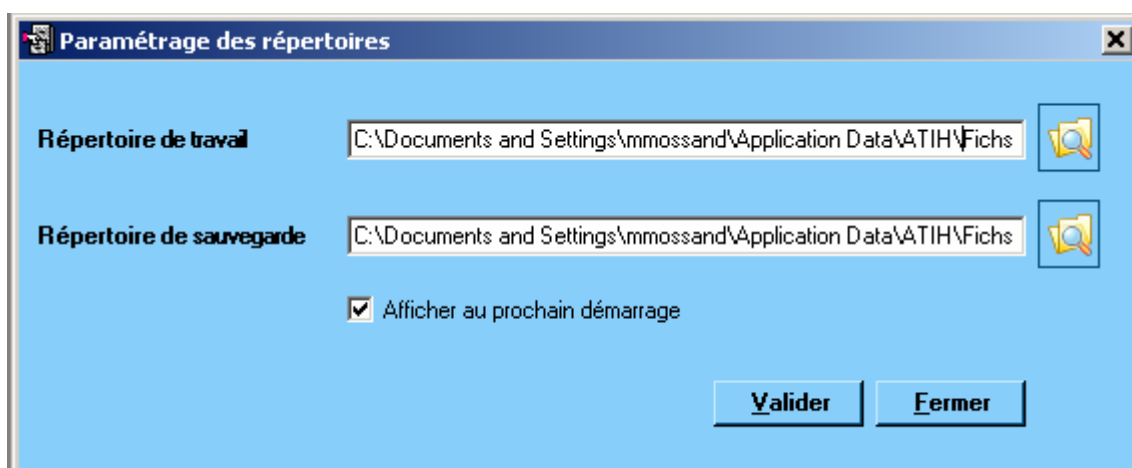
Paramétrage des répertoires

Répertoire de travail C:\Documents and Settings\mmossand\Application Data\ATIH\Fichs

Répertoire de sauvegarde C:\Documents and Settings\mmossand\Application Data\ATIH\Fichs

Afficher au prochain démarrage

Valider Fermer